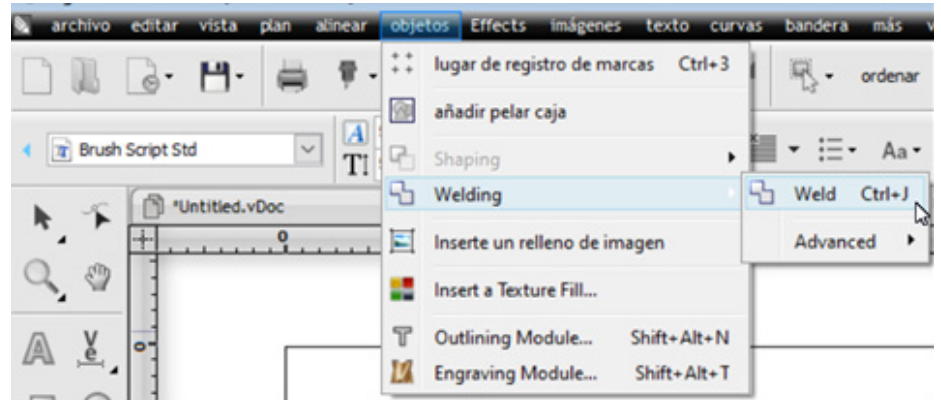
archivo editar vista plan alinear objetos Effects imágenes texto curvas bandera más v

ordenar

Brush Script Std

*Untitled.vDoc

0

lugar de registro de marcas Ctrl+3
añadir pelar caja
Shaping
Welding
Inserte un relleno de imagen
Insert a Texture Fill...
Outlining Module... Shift+Alt+N
Engraving Module... Shift+Alt+T

Weld Ctrl+J
Advanced

Aa